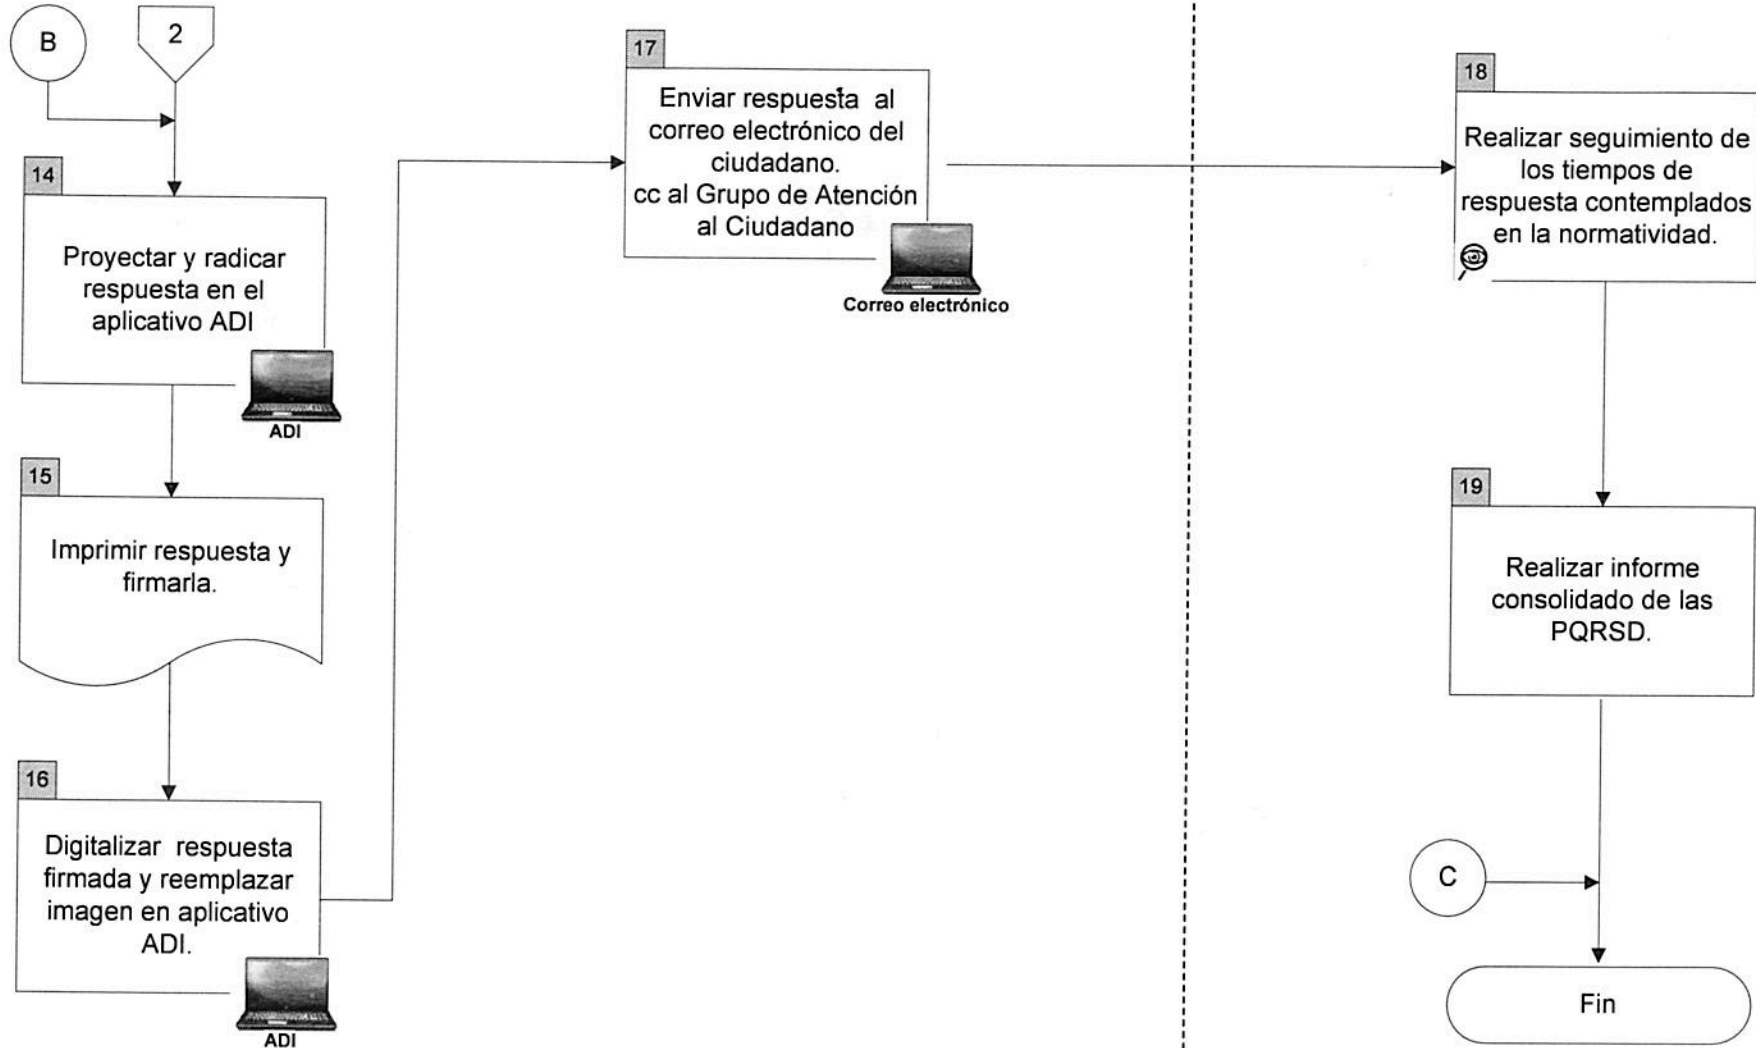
B

2

14

Proyectar y radicar respuesta en el aplicativo ADI

ADI

15

Imprimir respuesta y firmarla.

16

Digitalizar respuesta firmada y reemplazar imagen en aplicativo ADI.

ADI

17

Enviar respuesta al correo electrónico del ciudadano.
cc al Grupo de Atención al Ciudadano

Correo electrónico

18

Realizar seguimiento de los tiempos de respuesta contemplados en la normatividad.

19

Realizar informe consolidado de las PQRSD.

C

Fin